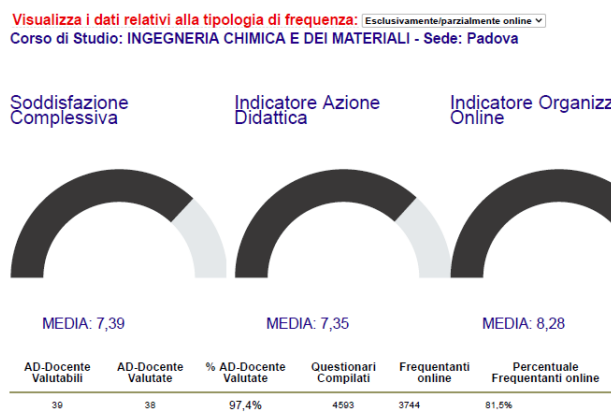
Visualizza i dati relativi alla tipologia di frequenza: Esclusivamente/parzialmente online
Corso di Studio: INGEGNERIA CHIMICA E DEI MATERIALI - Sede: Padova

Soddisfazione Complessiva

Indicatore Azione Didattica

Indicatore Organizz Online

MEDIA: 7,39

MEDIA: 7,35

MEDIA: 8,28

| AD-Docente Valutabili | AD-Docente Valutate | % AD-Docente Valutate | Questionari Compilati | Frequentanti online | Percentuale Frequentanti online |
|---|---|---|---|---|---|
| 39 | 38 | 97,4% | 4593 | 3744 | 81,5% |